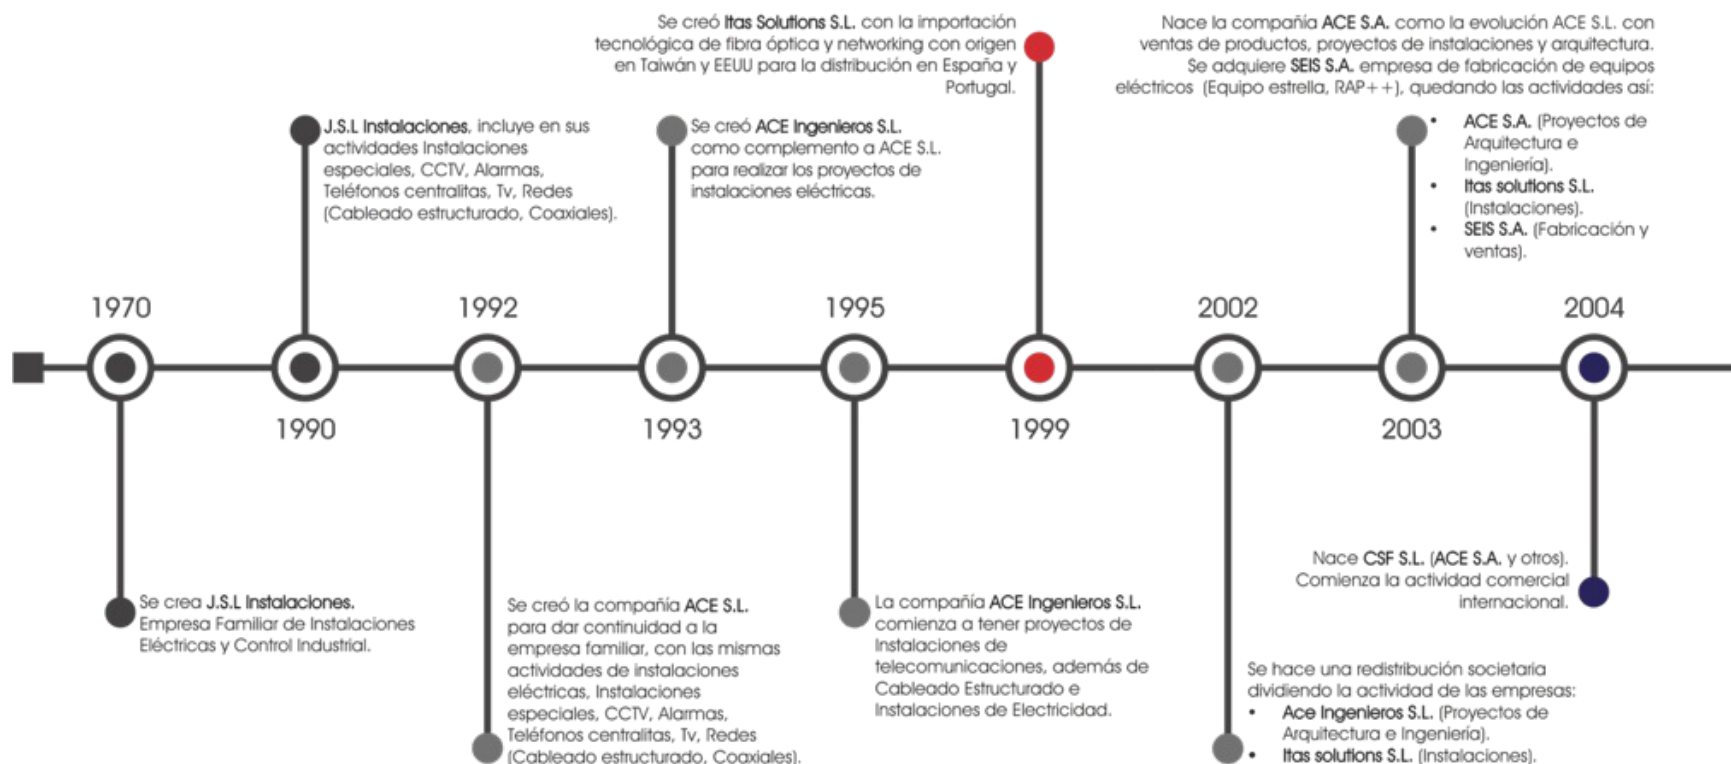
Se creó Itas Solutions S.L. con la importación tecnológica de fibra óptica y networking con origen en Taiwán y EEUU para la distribución en España y Portugal.

Nace la compañía ACE S.A. como la evolución ACE S.L. con ventas de productos, proyectos de instalaciones y arquitectura. Se adquiere SEIS S.A. empresa de fabricación de equipos eléctricos (Equipo estrella, RAP++), quedando las actividades así:
• ACE S.A. (Proyectos de Arquitectura e Ingeniería).
• Itas solutions S.L. (Instalaciones).
• SEIS S.A. (Fabricación y ventas).

J.S.L Instalaciones, incluye en sus actividades Instalaciones especiales, CCTV, Alarmas, Teléfonos centralitas, Tv, Redes (Cableado estructurado, Coaxiales).

Se creó ACE Ingenieros S.L. como complemento a ACE S.L. para realizar los proyectos de instalaciones eléctricas.

1970

1992

1995

2002

2004

1990

1993

1999

2003

Se crea J.S.L Instalaciones. Empresa Familiar de Instalaciones Eléctricas y Control Industrial.

Se creó la compañía ACE S.L. para dar continuidad a la empresa familiar, con las mismas actividades de instalaciones eléctricas, Instalaciones especiales, CCTV, Alarmas, Teléfonos centralitas, Tv, Redes (Cableado estructurado, Coaxiales).

La compañía ACE Ingenieros S.L. comienza a tener proyectos de Instalaciones de telecomunicaciones, además de Cableado Estructurado e Instalaciones de Electricidad.

Nace CSF S.L. (ACE S.A. y otros). Comienza la actividad comercial internacional.

Se hace una redistribución societaria dividiendo la actividad de las empresas:
• Ace Ingenieros S.L. (Proyectos de Arquitectura e Ingeniería).
• Itas solutions S.L. (Instalaciones).